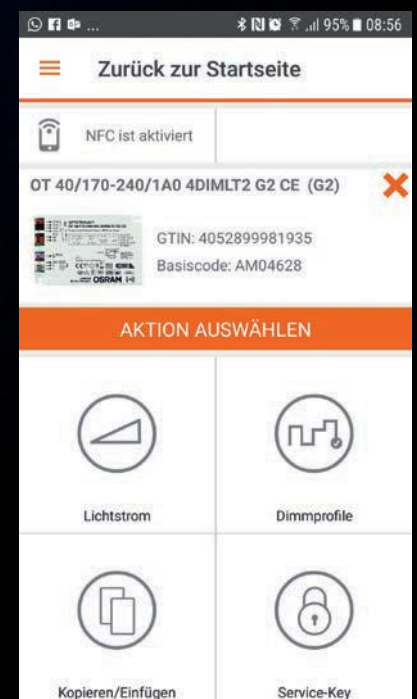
95% 08:56

Zurück zur Startseite

NFC ist aktiviert

OT 40/170-240/1A0 4DIMLT2 G2 CE (G2)

OSRAM

GTIN: 4052899981935
Basiscode: AM04628

AKTION AUSWÄHLEN

Lichtstrom

Dimmprofile

Kopieren/Einfügen

Service-Key